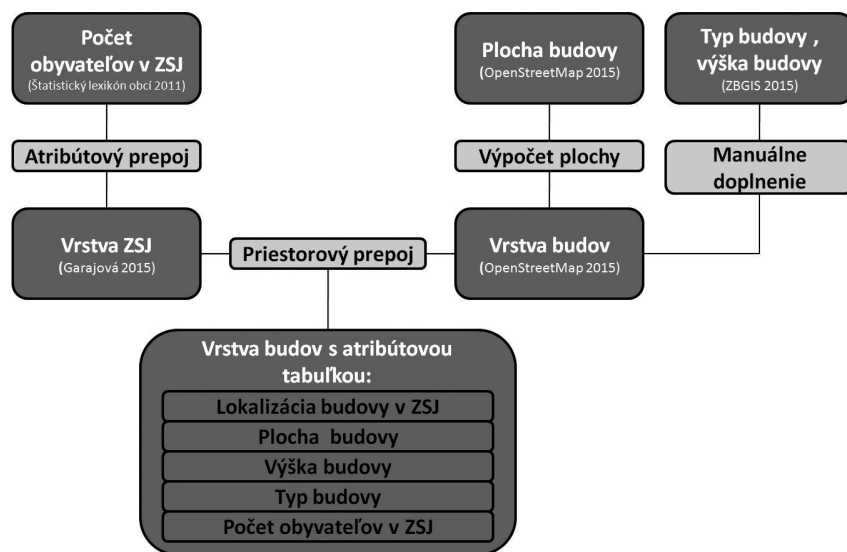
Počet obyvateľov v ZSJ
(Štatistický lexikón obcí 2011)

Plocha budovy
(OpenStreetMap 2015)

Typ budovy , výška budovy
(ZBGIS 2015)

Atribútový prepoj

Výpočet plochy

Manuálne doplnenie

Vrstva ZSJ
(Garajová 2015)

Priestorový prepoj

Vrstva budov
(OpenStreetMap 2015)

Vrstva budov s atribútovou tabuľkou:

Lokalizácia budovy v ZSJ

Plocha budovy

Výška budovy

Typ budovy

Počet obyvateľov v ZSJ